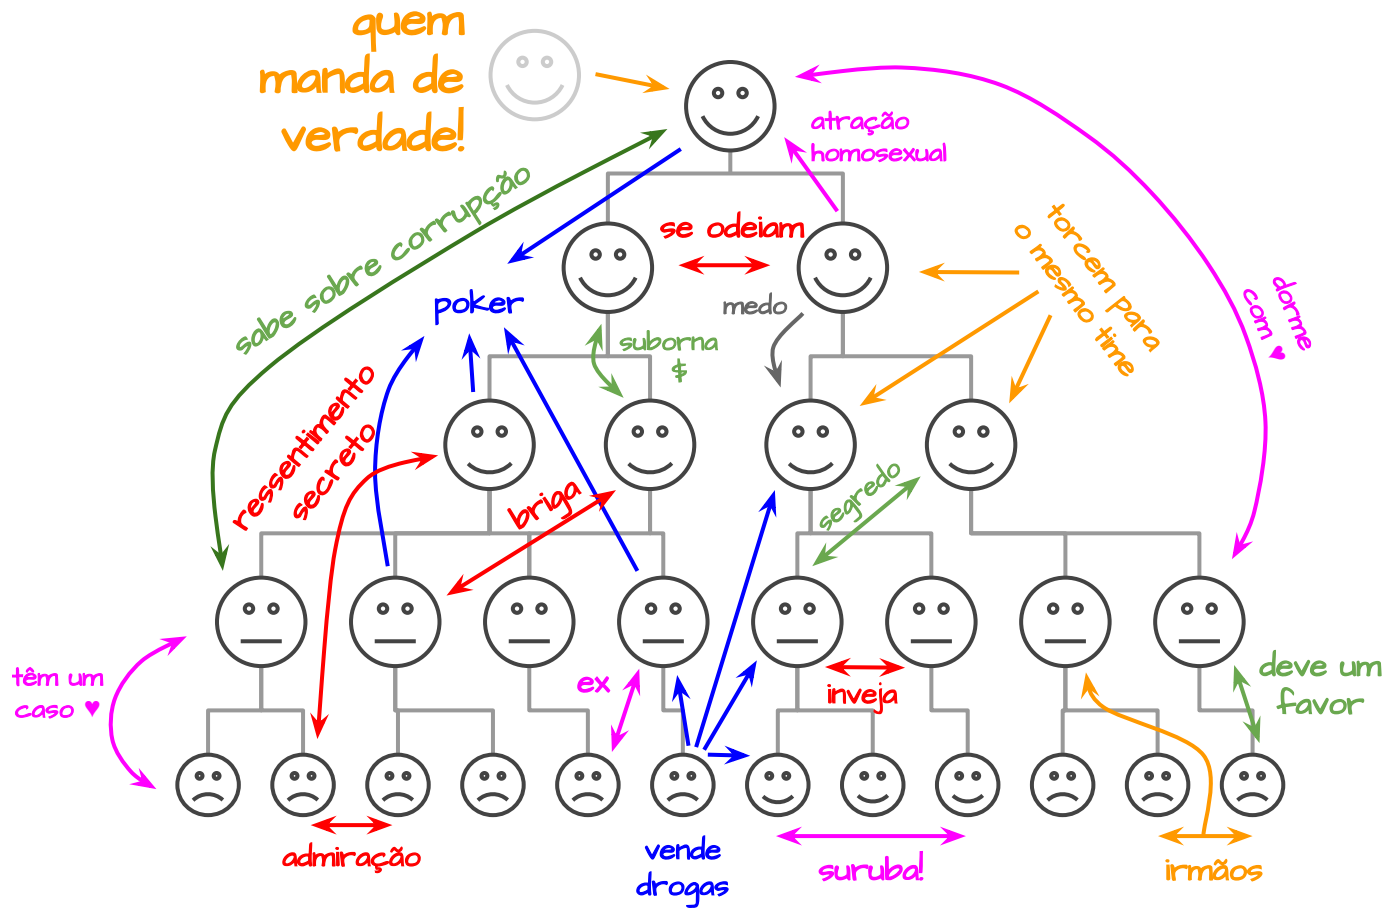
quem manda de verdade!

atração homosexual

se odeiam

sabe sobre corrupção

poker

medo

torcem para o mesmo time

dorme com ♥

suborna $

ressentimento secreto

briga

segredo

têm um caso ♥

ex

inveja

deve um favor

admiração

vende drogas

suruba!

irmãos